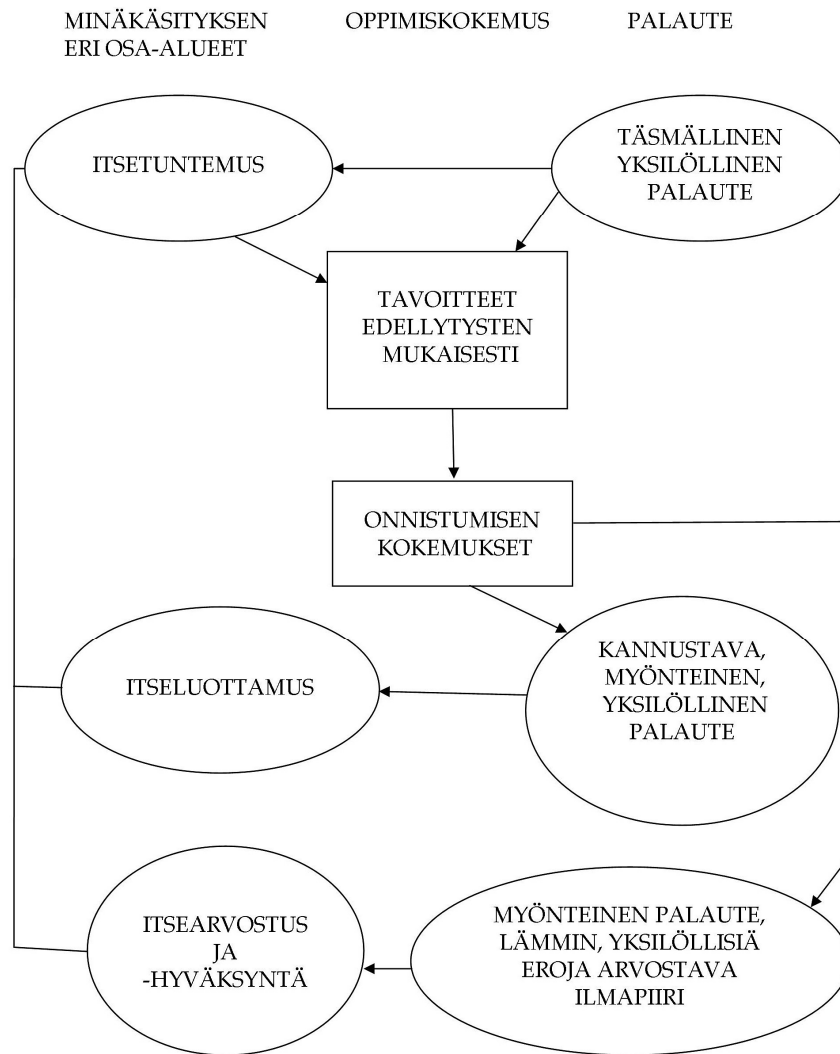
MINÄKÄSITYKSEN ERI OSA-ALUEET

OPPIMISKOKEMUS

PALAUTE

ITSETUNTEMUS

TÄSMÄLLINEN YKSILÖLLINEN PALAUTE

TAVOITTEET EDELLYTYSTEN MUKAISESTI

ONNISTUMISEN KOKEMUKSET

ITSELUOTTAMUS

KANNUSTAVA, MYÖNTEINEN, YKSILÖLLINEN PALAUTE

ITSEARVOSTUS JA -HYVÄKSYNTÄ

MYÖNTEINEN PALAUTE, LÄMMIN, YKSILÖLLISIÄ EROJA ARVOSTAVA ILMAPIIRI